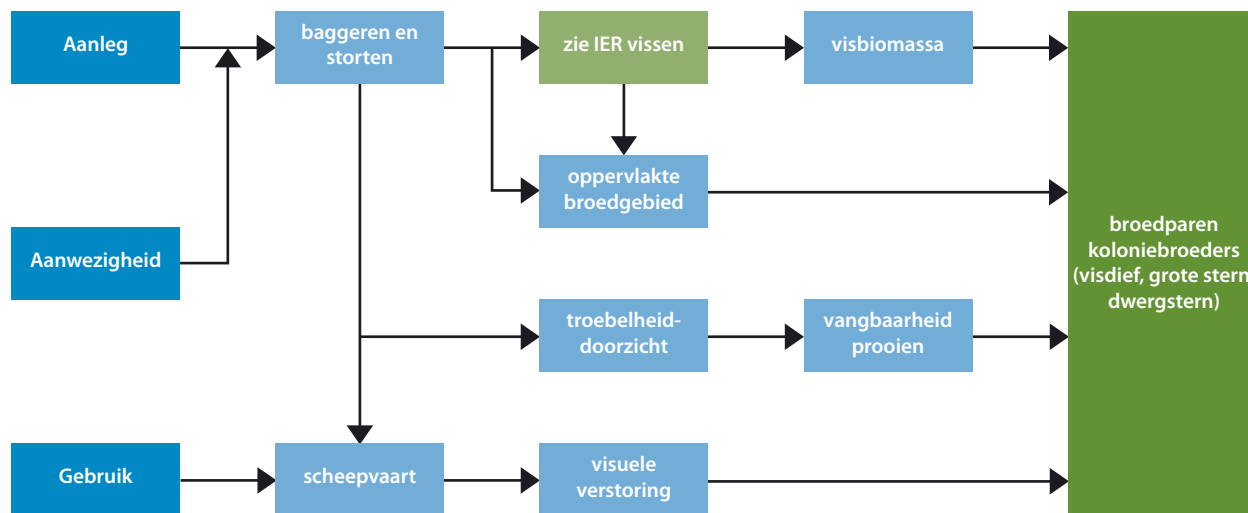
Aanleg

baggeren en storten

zie IER vissen

visbiomassa

oppervlakte broedgebied

Aanwezigheid

broedparen koloniebroeders (visdief, grote stern dwergstern)

troebelheid-doorzicht

vangbaarheid prooien

Gebruik

scheepvaart

visuele verstoring